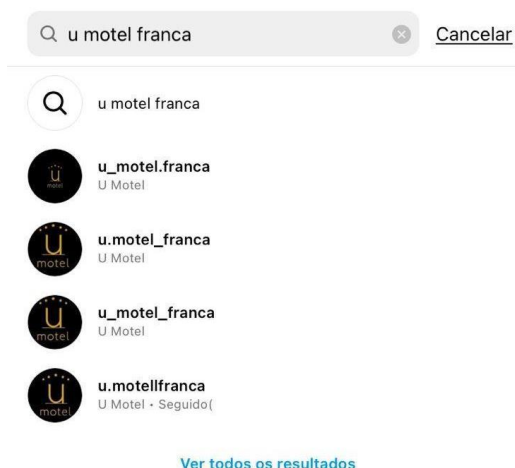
u motel franca

Cancelar

u motel franca

u
motel
u_motel.franca
U Motel

u
motel
u.motel_franca
U Motel

u
motel
u_motel_franca
U Motel

u
motel
u.motellfranca
U Motel • Seguido(

Ver todos os resultados